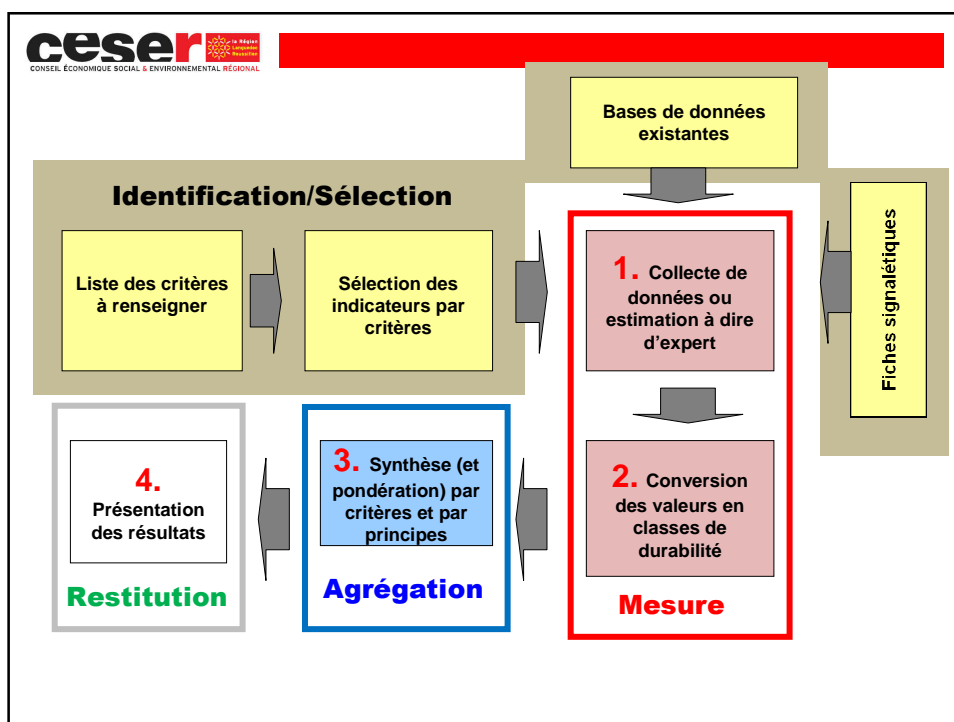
ceser
la Région Languedoc Roussillon
CONSEIL ÉCONOMIQUE SOCIAL & ENVIRONNEMENTAL RÉGIONAL

Bases de données existantes

Identification/Sélection

Liste des critères à renseigner

Sélection des indicateurs par critères

1. Collecte de données ou estimation à dire d'expert

Fiches signalétiques

2. Conversion des valeurs en classes de durabilité

3. Synthèse (et pondération) par critères et par principes

4. Présentation des résultats

Restitution

Agrégation

Mesure